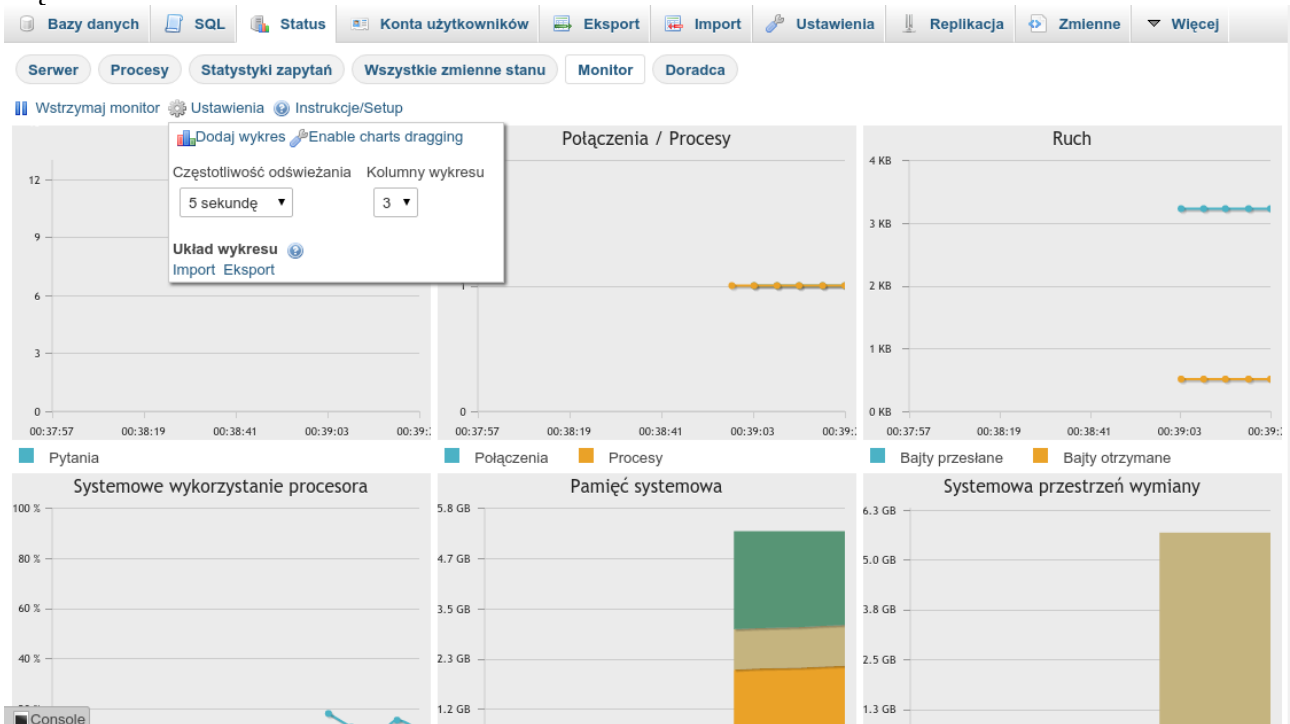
Bazy danych | SQL | Status | Konta użytkowników | Eksport | Import | Ustawienia | Replikacja | Zmienne | Więcej

Serwer | Procesy | Statystyki zapytań | Wszystkie zmienne stanu | Monitor | Doradca

Wstrzymaj monitor | Ustawienia | Instrukcje/Setup

Dodaj wykres | Enable charts dragging

Częstotliwość odświeżania: 5 sekundę
Kolumny wykresu: 3

Układ wykresu
Import Eksport

12
9
6
3
0
00:37:57 00:38:19 00:38:41 00:39:03 00:39:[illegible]

Pytania

Połączenia / Procesy

1
0
00:37:57 00:38:19 00:38:41 00:39:03 00:39:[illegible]

Połączenia | Procesy

Ruch

4 KB
3 KB
2 KB
1 KB
0 KB
00:37:57 00:38:19 00:38:41 00:39:03 00:39:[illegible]

Bajty przesłane | Bajty otrzymane

Systemowe wykorzystanie procesora

100 %
80 %
60 %
40 %

Pamięć systemowa

5.8 GB
4.7 GB
3.5 GB
2.3 GB
1.2 GB

Systemowa przestrzeń wymiany

6.3 GB
5.0 GB
3.8 GB
2.5 GB
1.3 GB

Console